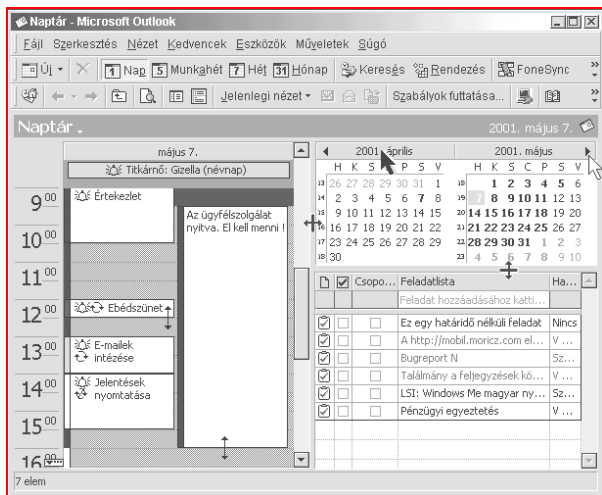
Naptár - Microsoft Outlook

Fájl Szerkesztés Nézet Kedvencek Eszközök Műveletek Súgó

Új Nap 5 Munkahét 7 Hét 31 Hónap Keresés Rendezés FoneSync

Jelenlegi nézet Szabályok futtatása...

Naptár.

2001. május 7.

május 7.

Titkárnő: Gizella (névnap)

$9^{00}$

Értekezlet

Az ügyfélszolgálat nyitva. El kell menni !

$10^{00}$

$11^{00}$

$12^{00}$

Ebédszünet

$13^{00}$

E-mailek intézése

$14^{00}$

Jelentések nyomtatása

$15^{00}$

$16^{00}$

2001. április

| | H | K | S | C | P | S | V |
|---|---|---|---|---|---|---|---|
| 13 | 26 | 27 | 28 | 29 | 30 | 31 | 1 |
| 14 | 2 | 3 | 4 | 5 | 6 | 7 | 8 |
| 15 | 9 | 10 | 11 | 12 | 13 | 14 | 15 |
| 16 | 16 | 17 | 18 | 19 | 20 | 21 | 22 |
| 17 | 23 | 24 | 25 | 26 | 27 | 28 | 29 |
| 18 | 30 | | | | | | |

2001. május

| | H | K | S | C | P | S | V |
|---|---|---|---|---|---|---|---|
| 18 | | 1 | 2 | 3 | 4 | 5 | 6 |
| 19 | 7 | 8 | 9 | 10 | 11 | 12 | 13 |
| 20 | 14 | 15 | 16 | 17 | 18 | 19 | 20 |
| 21 | 21 | 22 | 23 | 24 | 25 | 26 | 27 |
| 22 | 28 | 29 | 30 | 31 | 1 | 2 | 3 |
| 23 | 4 | 5 | 6 | 7 | 8 | 9 | 10 |

| | | Csopo... | Feladatlista | Ha... |
|---|---|---|---|---|
| | | | Feladat hozzáadásához katti... | |
| | | | Ez egy határidő nélküli feladat | Nincs |
| | | | A http://mobil.moricz.com el... | V ... |
| | | | Bugreport N | Sz... |
| | | | Találmány a feljegyzések kö... | V ... |
| | | | LSI: Windows Me magyar ny... | Sz... |
| | | | Pénzügyi egyeztetés | V ... |

7 elem